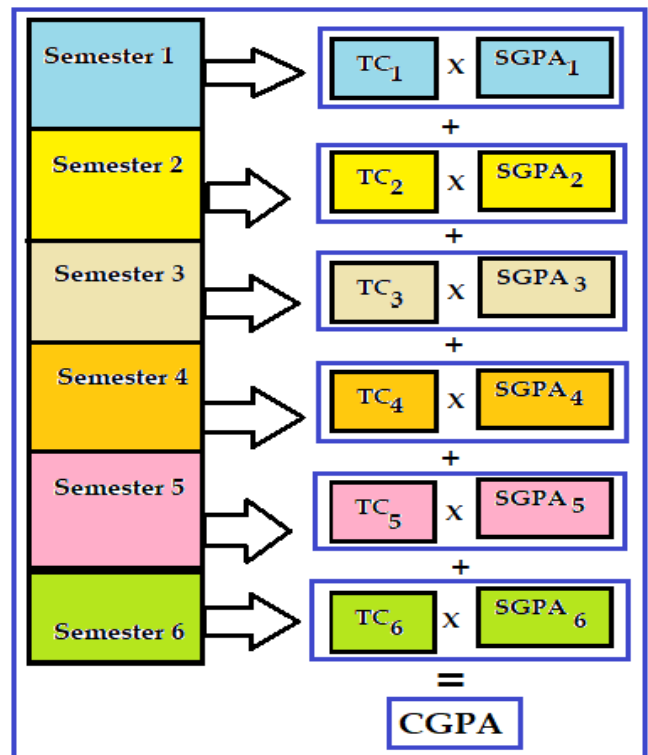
Semester 1

$TC_1$ x $SGPA_1$

+

Semester 2

$TC_2$ x $SGPA_2$

+

Semester 3

$TC_3$ x $SGPA_3$

+

Semester 4

$TC_4$ x $SGPA_4$

+

Semester 5

$TC_5$ x $SGPA_5$

+

Semester 6

$TC_6$ x $SGPA_6$

=

CGPA